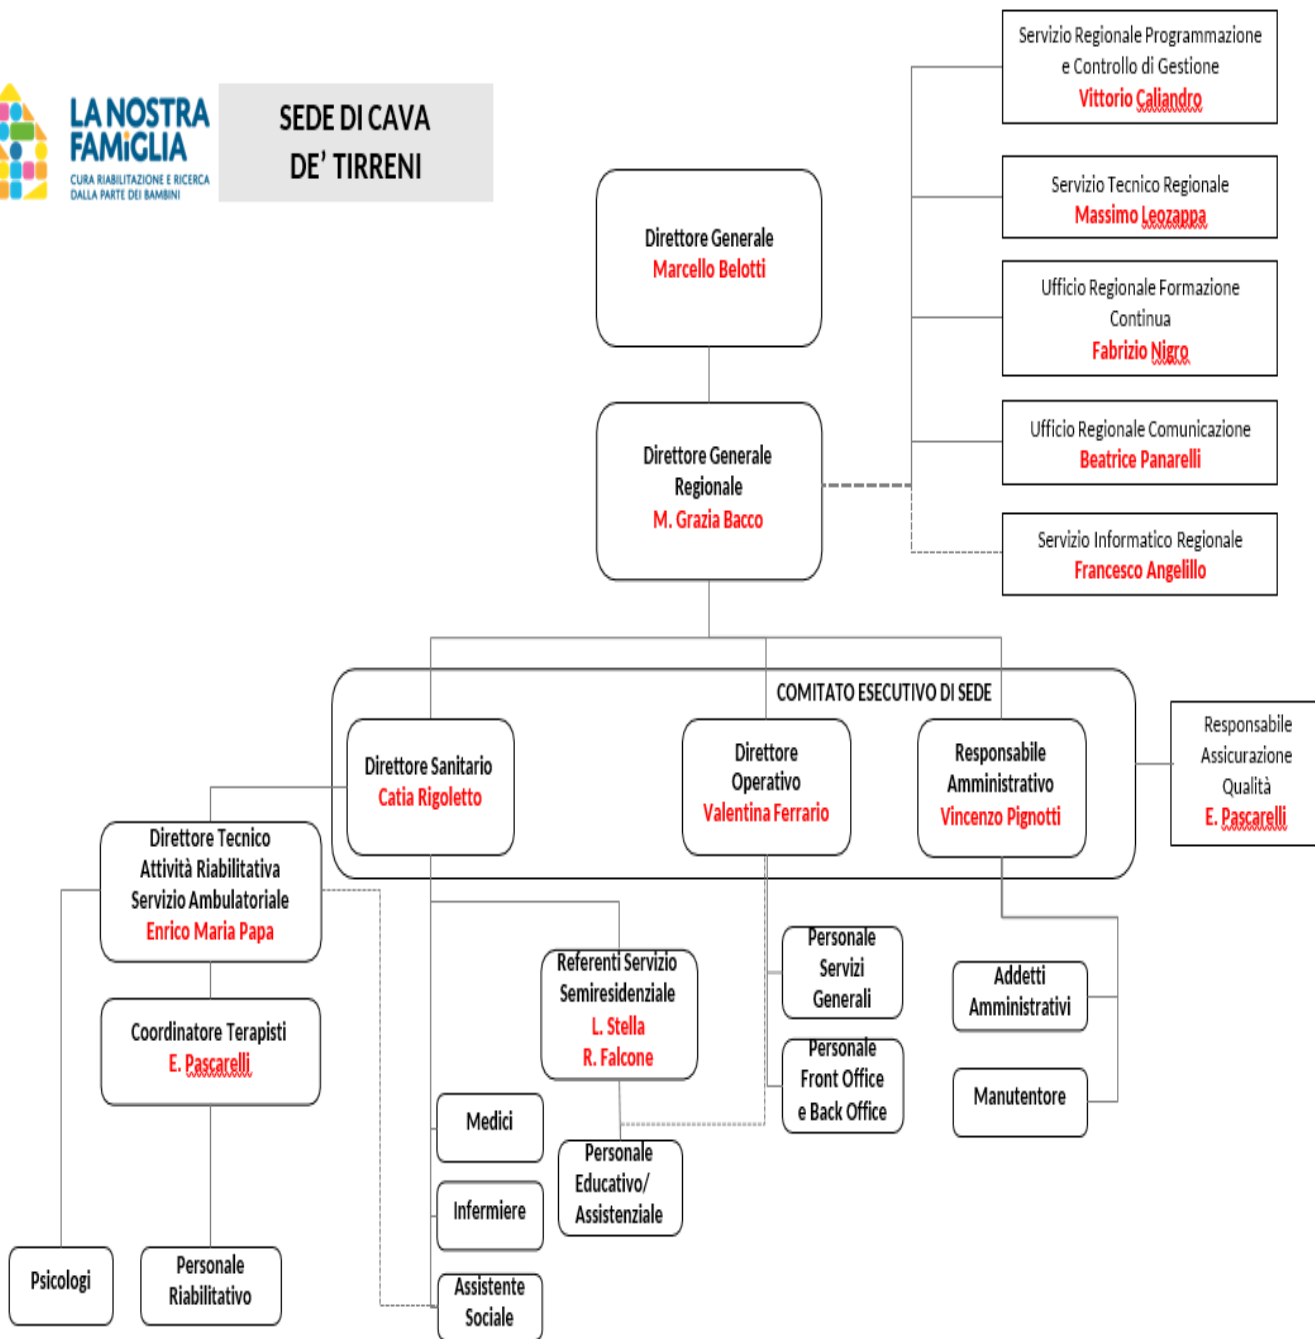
LA NOSTRA FAMIGLIA
CURA RIABILITAZIONE E RICERCA DALLA PARTE DEI BAMBINI

SEDE DI CAVA DE' TIRRENI

Servizio Regionale Programmazione e Controllo di Gestione
Vittorio Caliandro

Servizio Tecnico Regionale
Massimo Leozappa

Ufficio Regionale Formazione Continua
Fabrizio Nigro

Ufficio Regionale Comunicazione
Beatrice Panarelli

Servizio Informatico Regionale
Francesco Angelillo

Direttore Generale
Marcello Belotti

Direttore Generale Regionale
M. Grazia Bacco

COMITATO ESECUTIVO DI SEDE

Direttore Sanitario
Catia Rigoletto

Direttore Operativo
Valentina Ferrario

Responsabile Amministrativo
Vincenzo Pignotti

Responsabile Assicurazione Qualità
E. Pascarelli

Direttore Tecnico Attività Riabilitativa Servizio Ambulatoriale
Enrico Maria Papa

Coordinatore Terapisti
E. Pascarelli

Referenti Servizio Semiresidenziale
L. Stella
R. Falcone

Personale Servizi Generali

Personale Front Office e Back Office

Addetti Amministrativi

Manutentore

Medici

Infermiere

Assistente Sociale

Personale Educativo/ Assistenziale

Psicologi

Personale Riabilitativo